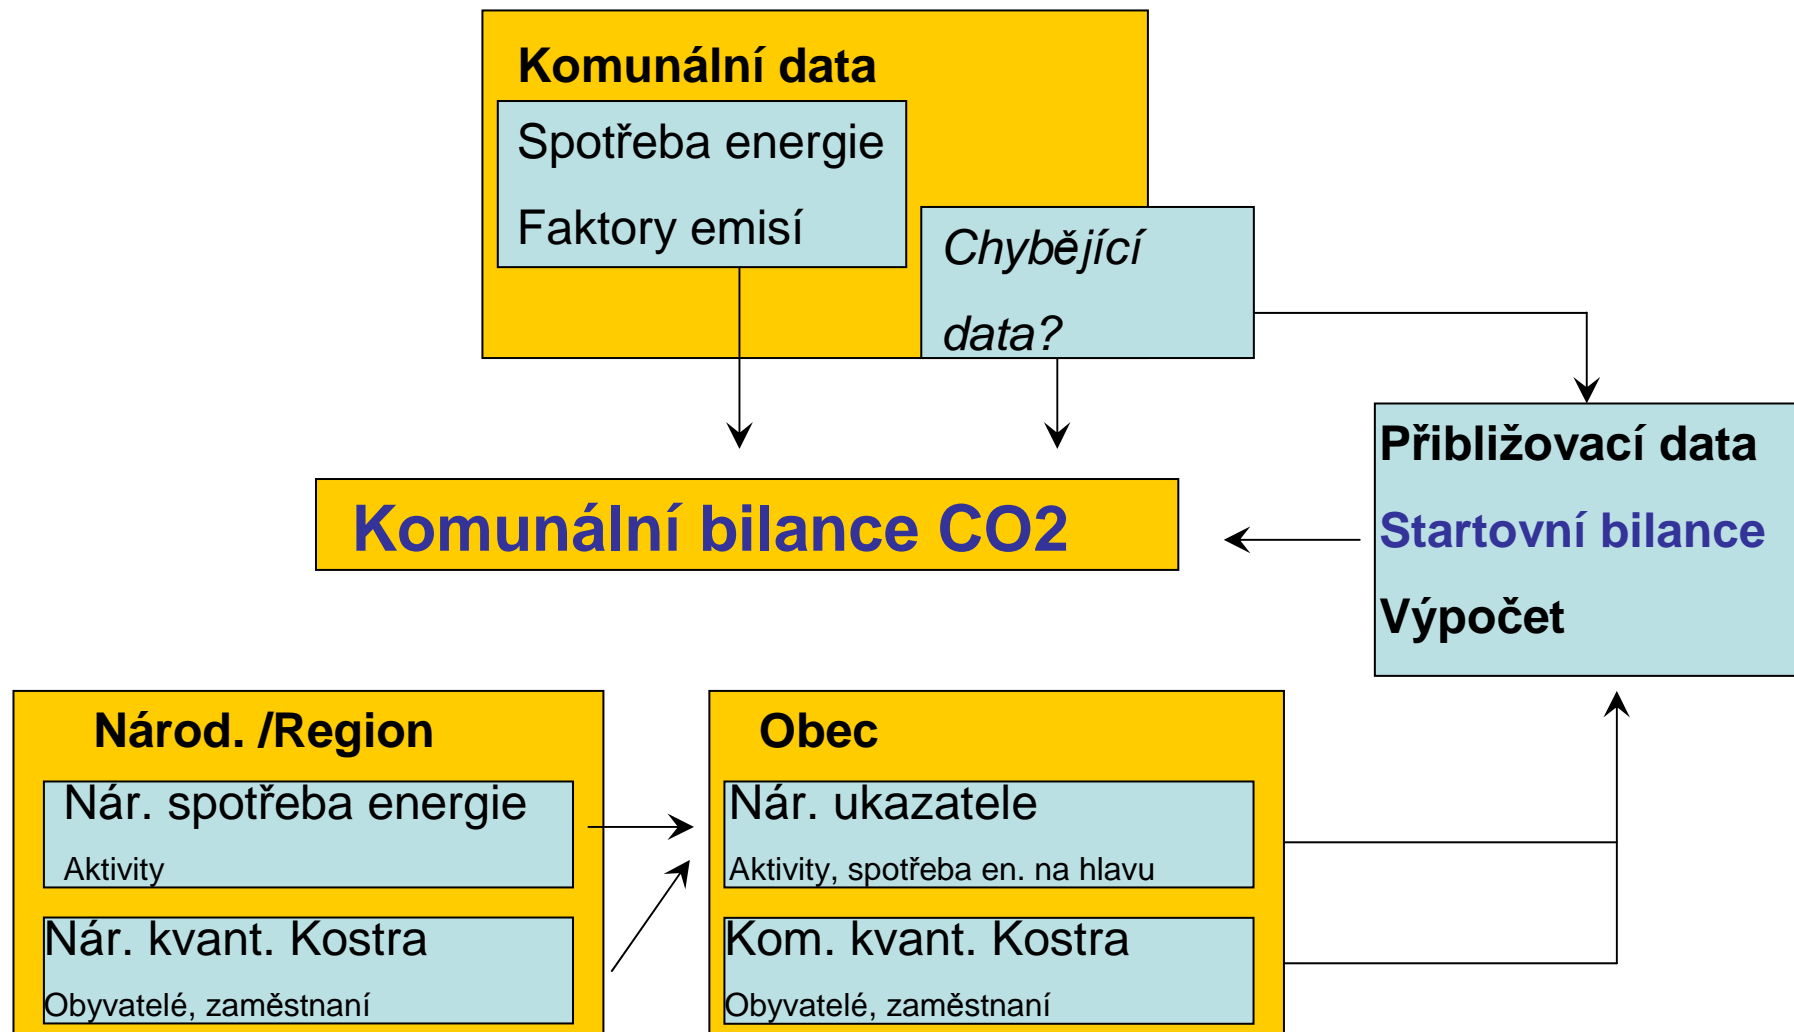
Komunální data

Spotřeba energie

Faktory emisí

Chybějící data?

Přibližovací data

Startovní bilance

Výpočet

Komunální bilance CO2

Národ. /Region

Nár. spotřeba energie

Aktivity

Nár. kvant. Kostra

Obyvatelé, zaměstnaní

Obec

Nár. ukazatele

Aktivity, spotřeba en. na hlavu

Kom. kvant. Kostra

Obyvatelé, zaměstnaní